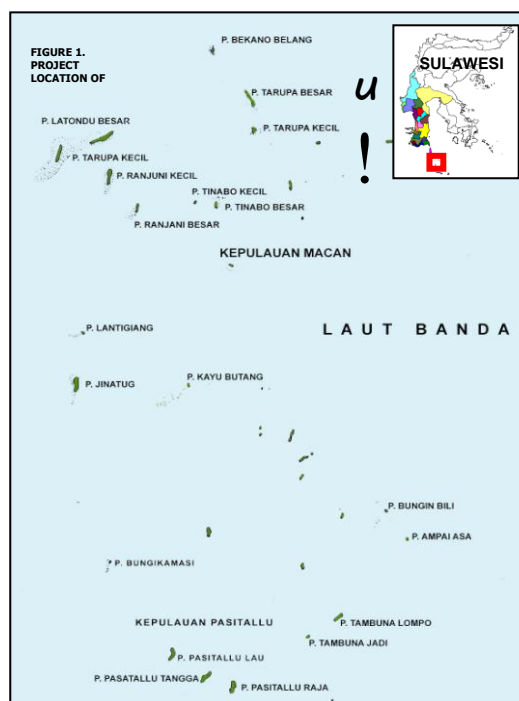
FIGURE 1.
PROJECT
LOCATION OF

P. BEKANO BELANG

SULAWESI

u

!

P. TARUPA BESAR

P. LATONDU BESAR

P. TARUPA KECIL

P. TARUPA KECIL

P. RANJUNI KECIL

P. TINABO KECIL

P. TINABO BESAR

P. RANJANI BESAR

KEPULAUAN MACAN

P. LANTIGIANG

LAUT BANDA

P. JINATUG

P. KAYU BUTANG

P. BUNGIN BILI

P. AMPAI ASA

P. BUNGIKAMASI

KEPULAUAN PASITALLU

P. TAMBUNA LOMPO

P. TAMBUNA JADI

P. PASITALLU LAU

P. PASATALLU TANGGA

P. PASITALLU RAJA